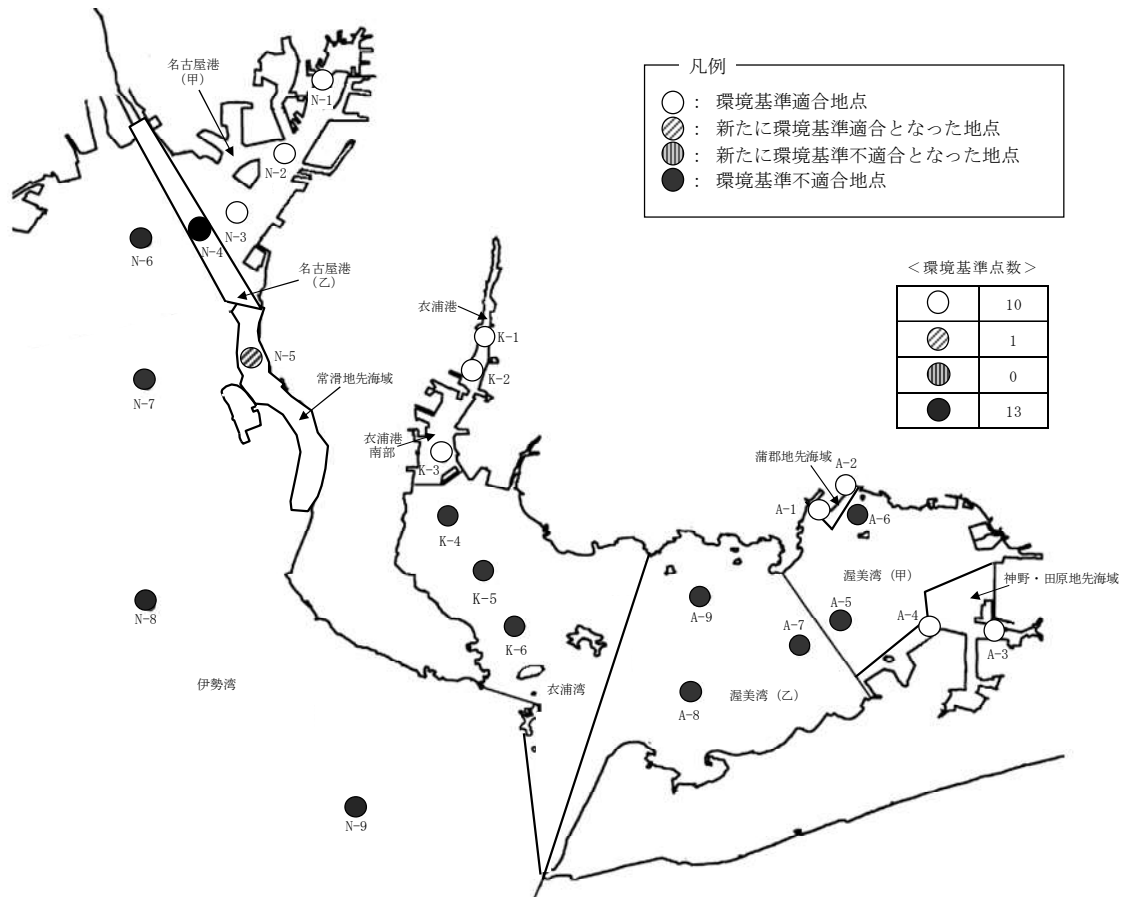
凡例
○：環境基準適合地点
◎：新たに環境基準適合となった地点
◍：新たに環境基準不適合となった地点
●：環境基準不適合地点

＜環境基準点数＞

| | |
|---|---|
| ○ | 10 |
| ◎ | 1 |
| ◍ | 0 |
| ● | 13 |

名古屋港（甲）
N-1
N-2
N-3
N-4
N-6
名古屋港（乙）
N-5
N-7
常滑地先海域
N-8
伊勢湾
N-9
衣浦港
K-1
K-2
衣浦港南部
K-3
K-4
K-5
K-6
衣浦湾
蒲郡地先海域
A-2
A-1
A-6
渥美湾（甲）
神野・田原地先海域
A-9
A-5
A-4
A-3
A-7
A-8
渥美湾（乙）